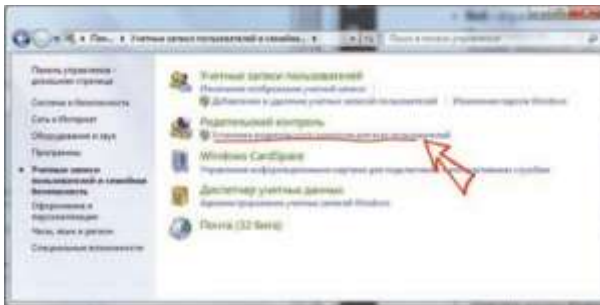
« Пан... ▸ Учетные записи пользователей и семейная... ▸

Поиск в панели управления

Панель управления - домашняя страница

Система и безопасность

Сеть и Интернет

Оборудование и звук

Программы

Учетные записи пользователей и семейная безопасность

Оформление и персонализация

Часы, язык и регион

Специальные возможности

Учетные записи пользователей

Изменение изображения учетной записи

Добавление и удаление учетных записей пользователей | Изменение пароля Windows

Родительский контроль

Установка родительского контроля для всех пользователей

Windows CardSpace

Управление информационными картами для входа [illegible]

Диспетчер учетных данных

Управление учетными данными Windows

Почта (32 бита)